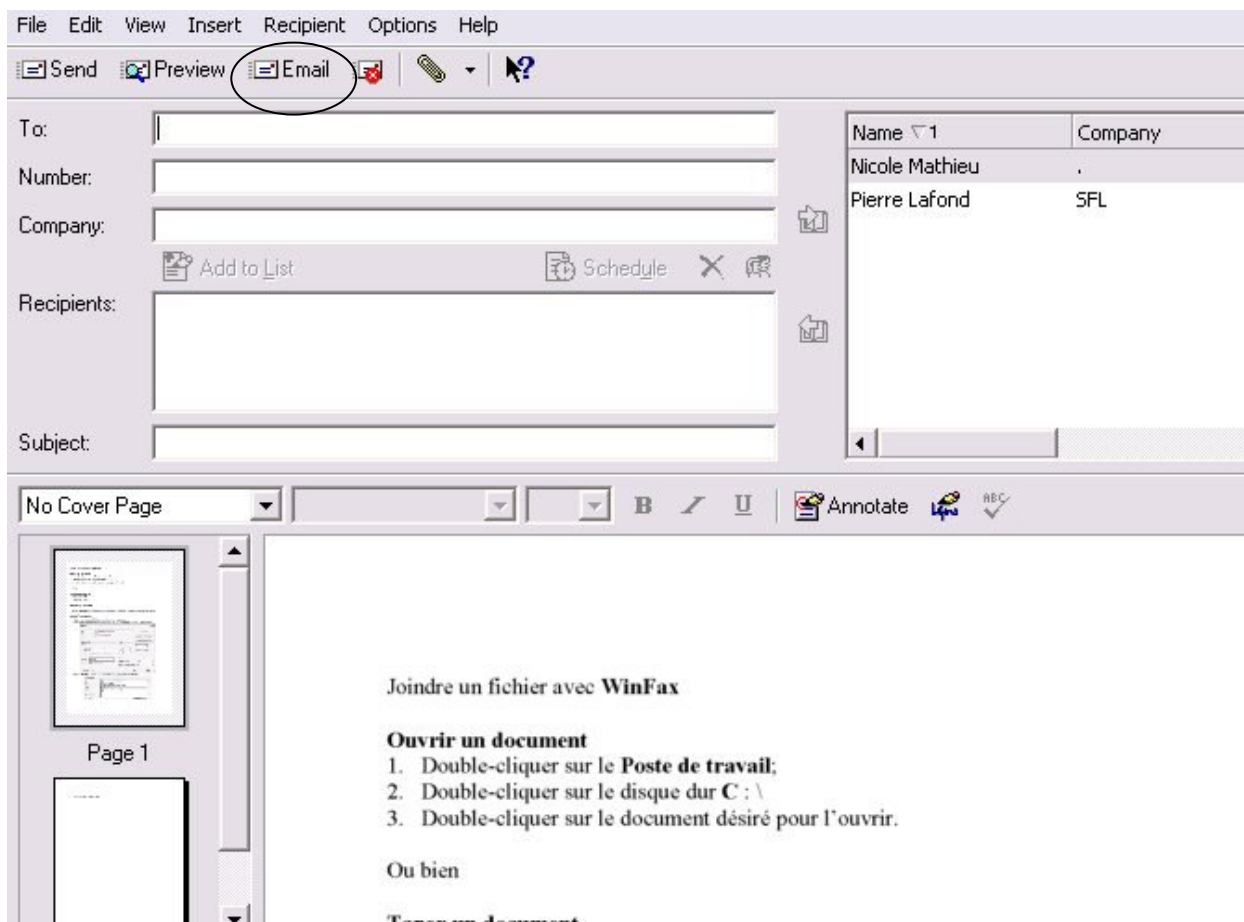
File Edit View Insert Recipient Options Help

Send Preview Email

To:

Number:

Company:

Add to List Schedule

Recipients:

Subject:

| Name ▽1 | Company |
|---|---|
| Nicole Mathieu | . |
| Pierre Lafond | SFL |

No Cover Page

B I U Annotate

Page 1

Joindre un fichier avec **WinFax**

**Ouvrir un document**
1. Double-cliquer sur le **Poste de travail**;
2. Double-cliquer sur le disque dur **C** : \
3. Double-cliquer sur le document désiré pour l'ouvrir.

Ou bien

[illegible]